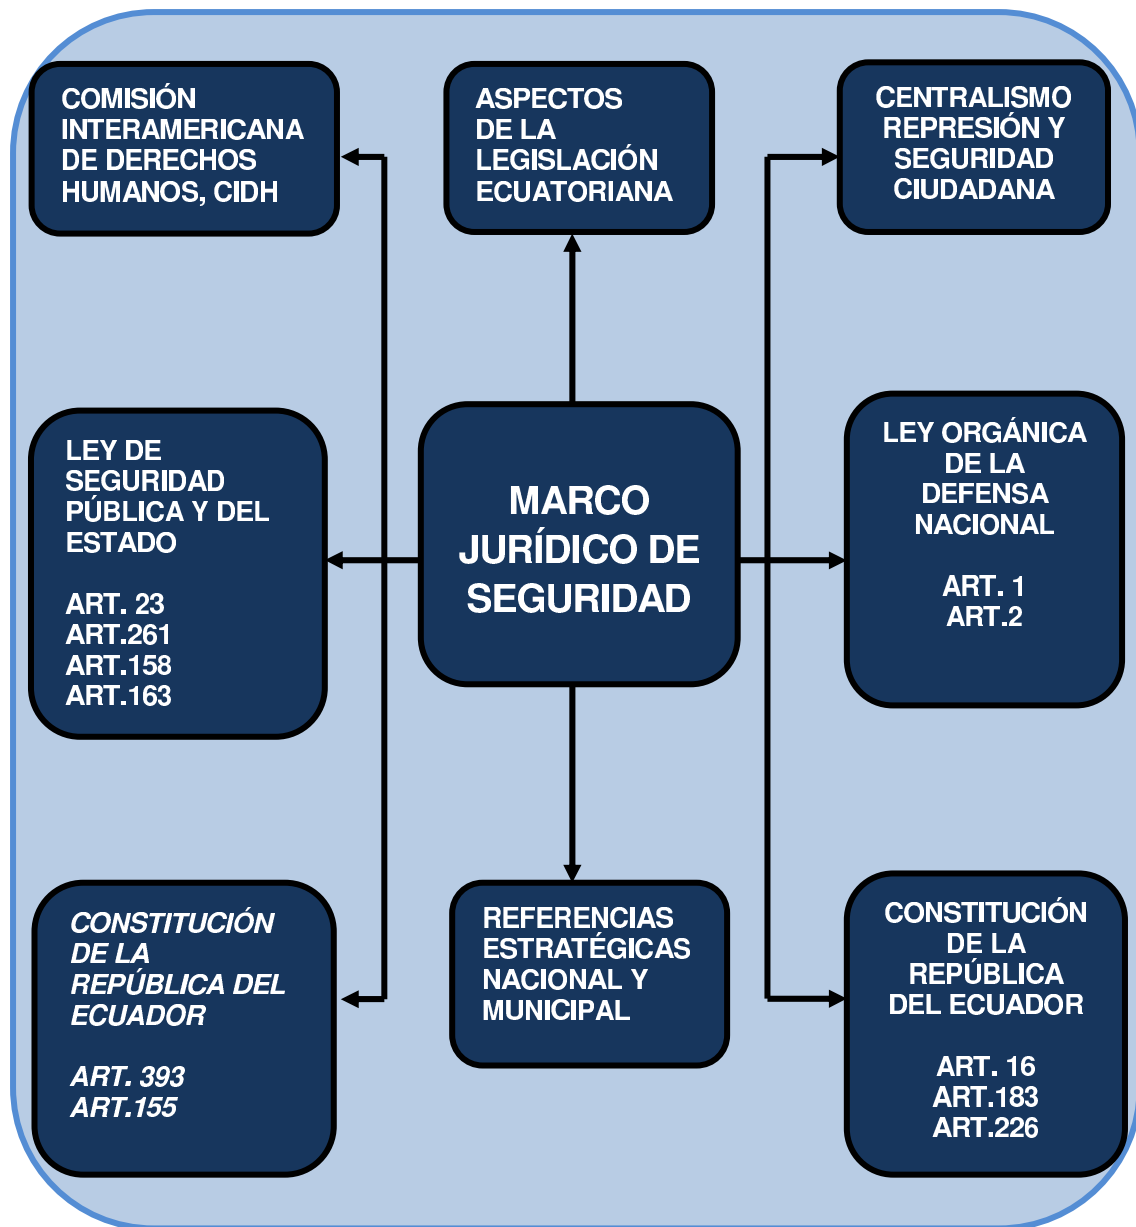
COMISIÓN INTERAMERICANA DE DERECHOS HUMANOS, CIDH

ASPECTOS DE LA LEGISLACIÓN ECUATORIANA

CENTRALISMO REPRESIÓN Y SEGURIDAD CIUDADANA

LEY DE SEGURIDAD PÚBLICA Y DEL ESTADO

ART. 23
ART.261
ART.158
ART.163

MARCO JURÍDICO DE SEGURIDAD

LEY ORGÁNICA DE LA DEFENSA NACIONAL

ART. 1
ART.2

CONSTITUCIÓN DE LA REPÚBLICA DEL ECUADOR

ART. 393
ART.155

REFERENCIAS ESTRATÉGICAS NACIONAL Y MUNICIPAL

CONSTITUCIÓN DE LA REPÚBLICA DEL ECUADOR

ART. 16
ART.183
ART.226